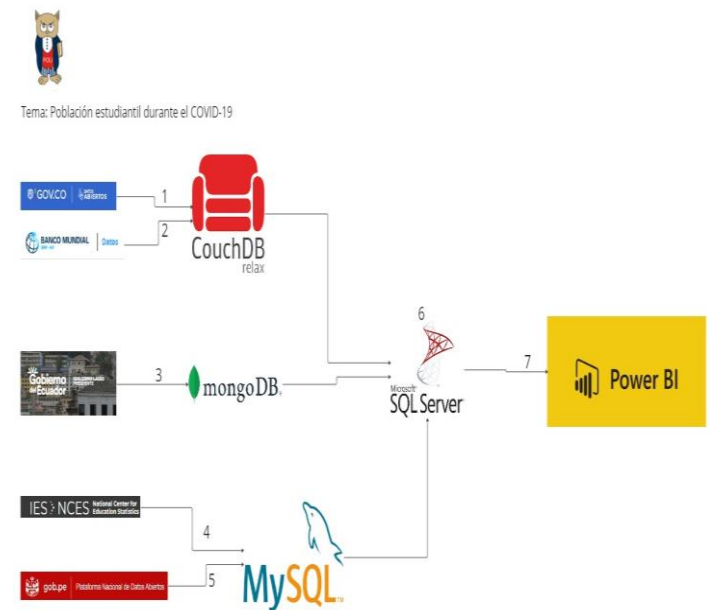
POLI

Tema: Población estudiantil durante el COVID-19

GOV.CO | DATOS ABIERTOS

1

BANCO MUNDIAL | Datos

2

CouchDB
relax

Gobierno del Ecuador

3

mongoDB

6

Microsoft
SQL Server

7

Power BI

IES > NCES National Center for Education Statistics

4

gob.pe | Plataforma Nacional de Datos Abiertos

5

MySQL